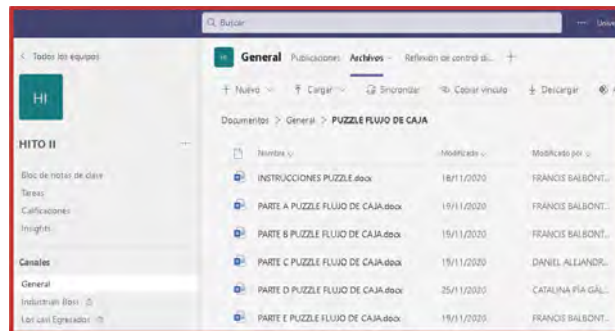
Q Buscar

Univ

< Todos los equipos

HI

HITO II

Bloc de notas de clase

Tareas

Calificaciones

Insights

Canales

General

Industrias Bosi

Los casi Egresados

HI General Publicaciones Archivos Reflexión de control di... +

+ Nuevo Cargar Sincronizar Copiar vínculo Descargar

Documentos > General > PUZZLE FLUJO DE CAJA

| Nombre | Modificado | Modificado por |
|---|---|---|
| INSTRUCCIONES PUZZLE.docx | 18/11/2020 | FRANCIS BALBONT... |
| PARTE A PUZZLE FLUJO DE CAJA.docx | 19/11/2020 | FRANCIS BALBONT... |
| PARTE B PUZZLE FLUJO DE CAJA.docx | 19/11/2020 | FRANCIS BALBONT... |
| PARTE C PUZZLE FLUJO DE CAJA.docx | 19/11/2020 | DANIEL ALEJANDR... |
| PARTE D PUZZLE FLUJO DE CAJA.docx | 25/11/2020 | CATALINA PÍA GÁL... |
| PARTE E PUZZLE FLUJO DE CAJA.docx | 19/11/2020 | FRANCIS BALBONT... |